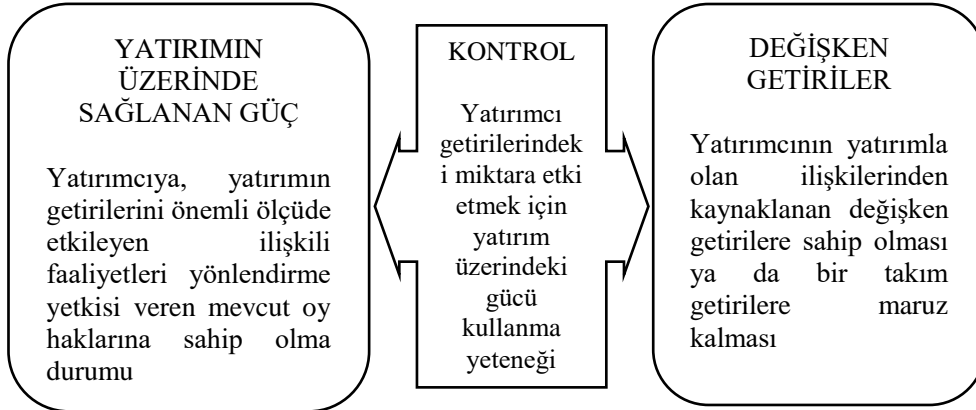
YATIRIMIN ÜZERİNDE SAĞLANAN GÜÇ

Yatırımcıya, yatırımın getirilerini önemli ölçüde etkileyen ilişkili faaliyetleri yönlendirme yetkisi veren mevcut oy haklarına sahip olma durumu

KONTROL

Yatırımcı getirilerindeki miktara etki etmek için yatırım üzerindeki gücü kullanma yeteneği

DEĞİŞKEN GETİRİLER

Yatırımcının yatırımla olan ilişkilerinden kaynaklanan değişken getirilere sahip olması ya da bir takım getirilere maruz kalması